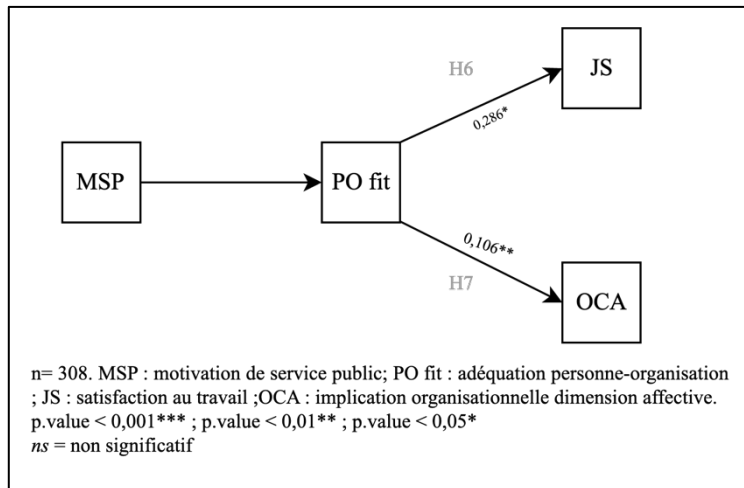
MSP

PO fit

H6

0,286*

JS

0,106**

H7

OCA

n= 308. MSP : motivation de service public; PO fit : adéquation personne-organisation ; JS : satisfaction au travail ;OCA : implication organisationnelle dimension affective. p.value < 0,001*** ; p.value < 0,01** ; p.value < 0,05*
*ns* = non significatif